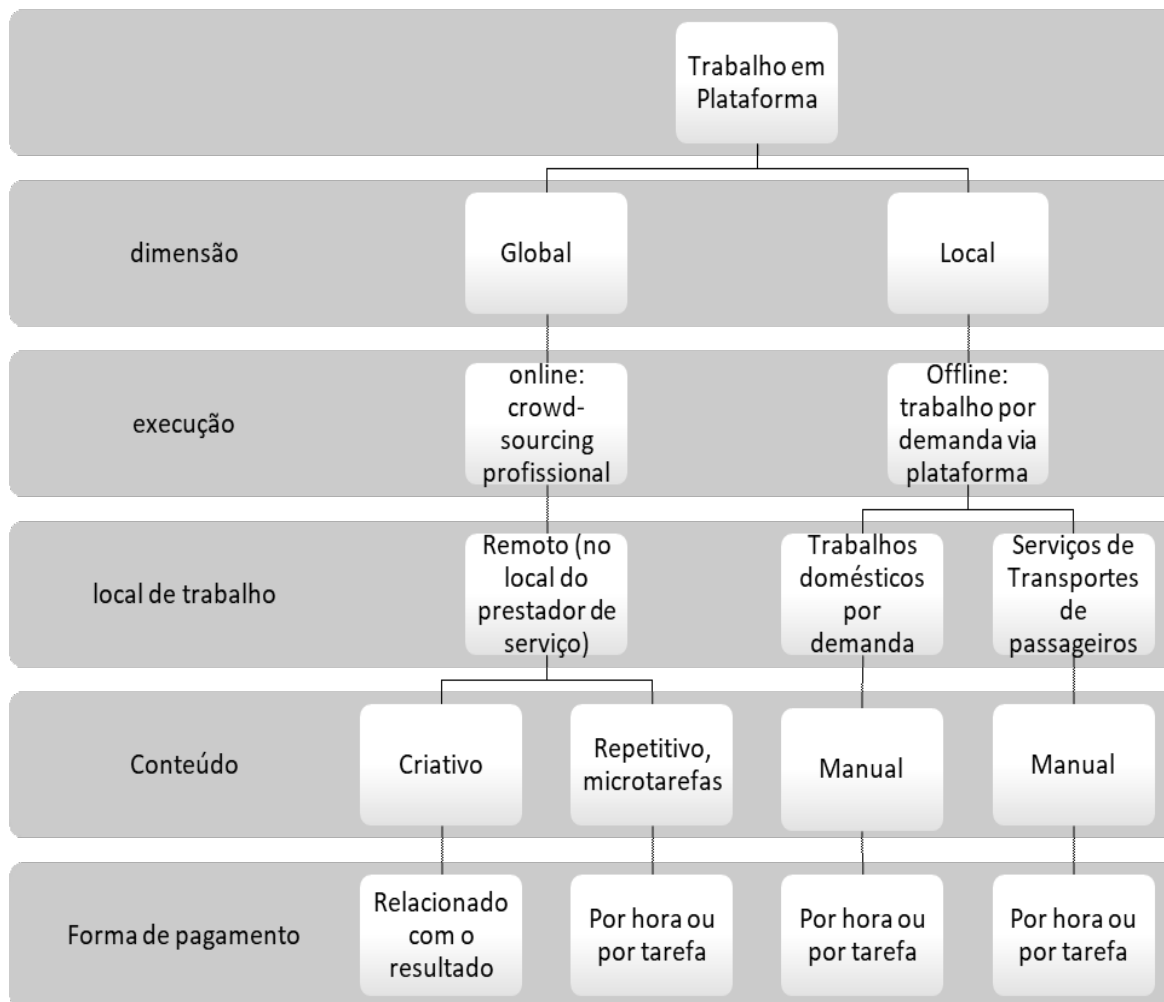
Trabalho em Plataforma

dimensão

Global

Local

execução

online: crowd-sourcing profissional

Offline: trabalho por demanda via plataforma

local de trabalho

Remoto (no local do prestador de serviço)

Trabalhos domésticos por demanda

Serviços de Transportes de passageiros

Conteúdo

Criativo

Repetitivo, microtarefas

Manual

Manual

Forma de pagamento

Relacionado com o resultado

Por hora ou por tarefa

Por hora ou por tarefa

Por hora ou por tarefa